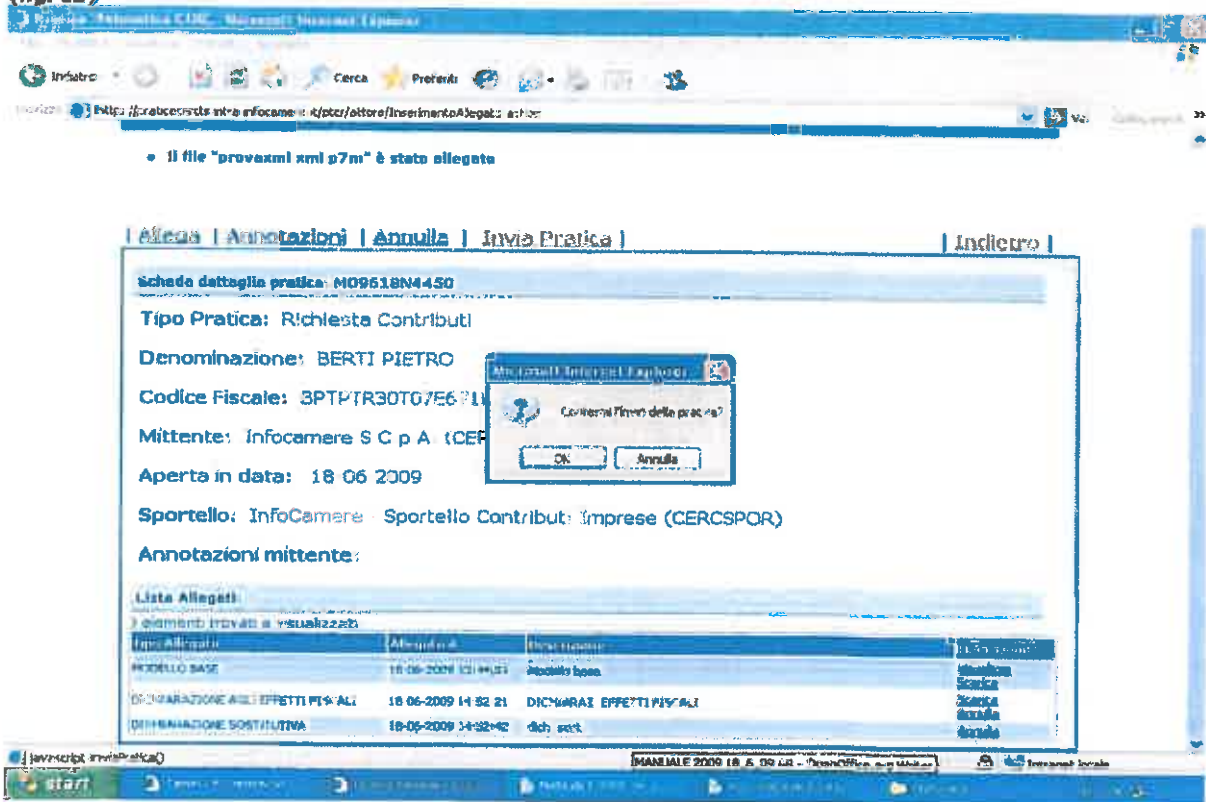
Indietro · Cerca · Preferiti

Indirizzo http://praticesrsts.intra.infocamere.it/ptcr/attore/InserimentoAllegati.action Vai

• Il file "provaxml xml p7m" è stato allegato

| Allega | Annotazioni | Annulla | Invia Pratica | | Indietro |

Scheda dettaglio pratica: M09618N4450

Tipo Pratica: Richiesta Contributi

Denominazione: BERTI PIETRO

Codice Fiscale: BPTPTR30T07E6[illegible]

Mittente: Infocamere S C p A (CER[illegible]

Aperta in data: 18 06 2009

Sportello: InfoCamere Sportello Contributi Imprese (CERCSPOR)

Annotazioni mittente:

Microsoft Internet Explorer

Confermi l'invio della pratica?

OK Annulla

Lista Allegati

3 elementi trovati e visualizzati

| Tipo Allegato | Allegato il | Descrizione | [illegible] |
|---|---|---|---|
| MODELLO BASE | 18-06-2009 13:44:03 | Modello base | Visualizza Scarica |
| DICHIARAZIONE AGLI EFFETTI FISCALI | 18-06-2009 14:32:21 | DICHIARAZ. EFFETTI FISCALI | Scarica Annulla |
| DICHIARAZIONE SOSTITUTIVA | 18-06-2009 14:32:42 | dich. sost. | Annulla |

javascript:inviaPratica()

MANUALE 2009 18_6_09.odt - OpenOffice.org Writer

Intranet locale

start